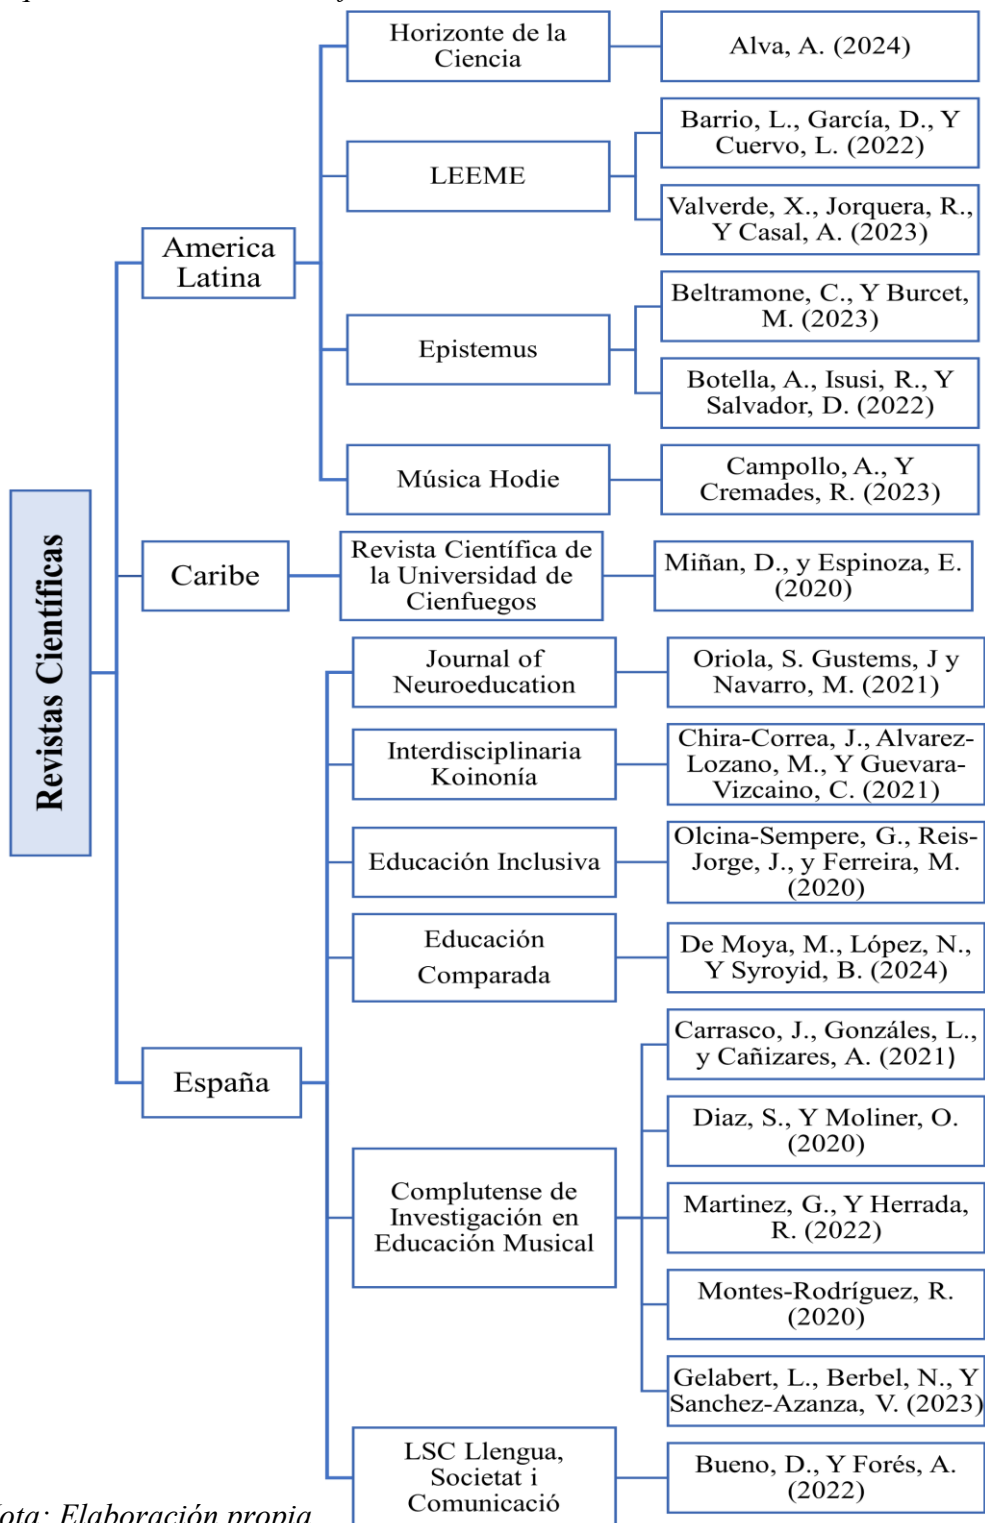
Revistas Científicas

America Latina

Horizonte de la Ciencia

Alva, A. (2024)

LEEME

Barrio, L., García, D., Y Cuervo, L. (2022)

Valverde, X., Jorquera, R., Y Casal, A. (2023)

Epistemus

Beltramone, C., Y Burcet, M. (2023)

Botella, A., Isusi, R., Y Salvador, D. (2022)

Música Hodie

Campollo, A., Y Cremades, R. (2023)

Caribe

Revista Científica de la Universidad de Cienfuegos

Miñan, D., y Espinoza, E. (2020)

España

Journal of Neuroeducation

Oriola, S. Gustems, J y Navarro, M. (2021)

Interdisciplinaria Koinonía

Chira-Correa, J., Alvarez-Lozano, M., Y Guevara-Vizcaino, C. (2021)

Educación Inclusiva

Olcina-Sempere, G., Reis-Jorge, J., y Ferreira, M. (2020)

Educación Comparada

De Moya, M., López, N., Y Syroyid, B. (2024)

Complutense de Investigación en Educación Musical

Carrasco, J., Gonzáles, L., y Cañizares, A. (2021)

Diaz, S., Y Moliner, O. (2020)

Martinez, G., Y Herrada, R. (2022)

Montes-Rodríguez, R. (2020)

Gelabert, L., Berbel, N., Y Sanchez-Azanza, V. (2023)

LSC Llengua, Societat i Comunicació

Bueno, D., Y Forés, A. (2022)

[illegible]ota: Elaboración propia